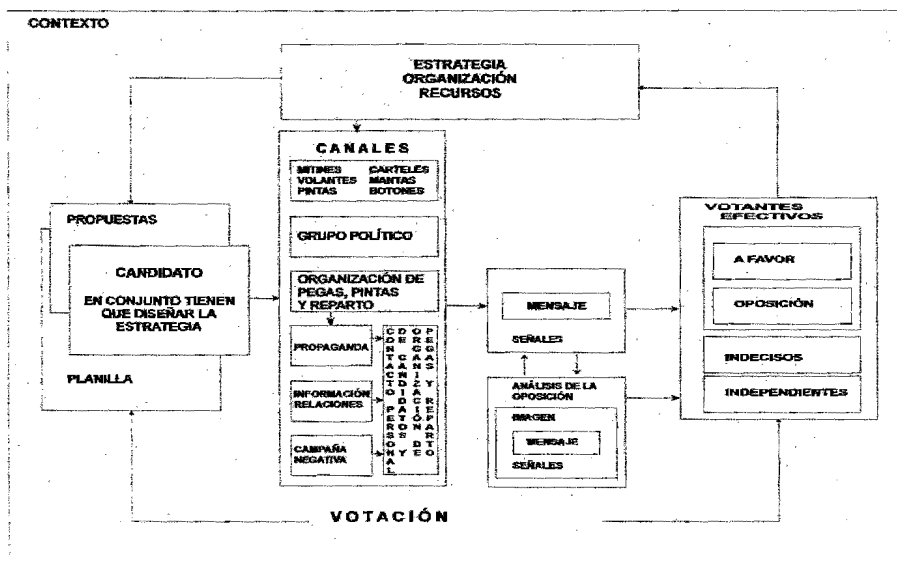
CONTEXTO

ESTRATEGIA
ORGANIZACIÓN
RECURSOS

CANALES

MITINES
VOLANTES
PINTAS

CARTELES
MANTAS
BOTONES

GRUPO POLÍTICO

ORGANIZACIÓN DE PEGAS, PINTAS Y REPARTO

PROPAGANDA

INFORMACIÓN RELACIONES

CAMPAÑA NEGATIVA

CONTACTO PERSONAL

DE CANDIDATOS Y

ORGANIZACIÓN DE

PEGAS Y REPARTO

PROPUESTAS

CANDIDATO

EN CONJUNTO TIENEN QUE DISEÑAR LA ESTRATEGIA

PLANILLA

MENSAJE

SEÑALES

ANÁLISIS DE LA OPOSICIÓN

IMAGEN

MENSAJE

SEÑALES

VOTANTES EFECTIVOS

A FAVOR

OPOSICIÓN

INDECISOS

INDEPENDIENTES

VOTACIÓN